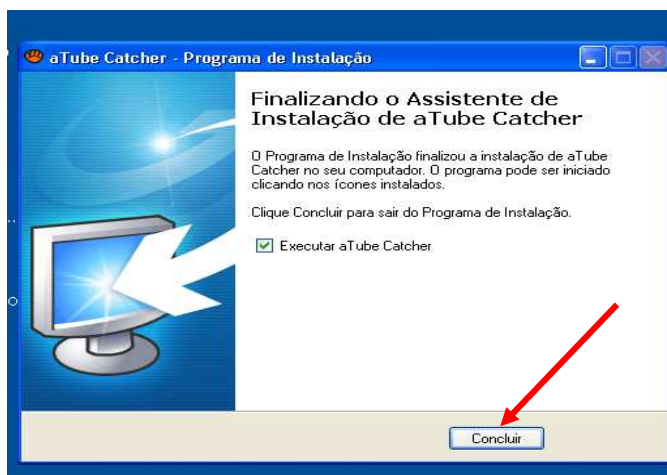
aTube Catcher - Programa de Instalação

Finalizando o Assistente de Instalação de aTube Catcher

O Programa de Instalação finalizou a instalação de aTube Catcher no seu computador. O programa pode ser iniciado clicando nos ícones instalados.

Clique Concluir para sair do Programa de Instalação.

Executar aTube Catcher

Concluir